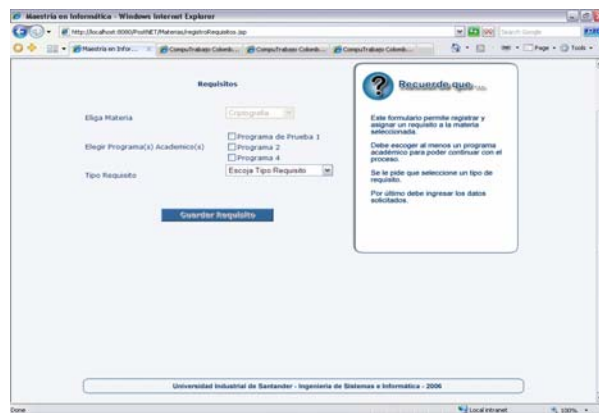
Maestria en Informática - Windows Internet Explorer

http://localhost:8080/PostNET/Materias/registroRequisitos.jsp

Search Google

Maestria en Infor...

CompuTrabajo Colomb...

CompuTrabajo Colomb...

CompuTrabajo Colomb...

Page

Tools

Requisitos

Eliga Materia

Criptografia

Elegir Programa(s) Academico(s)

Programa de Prueba 1

Programa 2

Programa 4

Tipo Requisito

Escoja Tipo Requisito

Guardar Requisito

Recuerde que...

Este formulario permite registrar y asignar un requisito a la materia seleccionada.

Debe escoger al menos un programa académico para poder continuar con el proceso.

Se le pide que seleccione un tipo de requisito.

Por último debe ingresar los datos solicitados.

Universidad Industrial de Santander - Ingeniería de Sistemas e Informática - 2006

Done

Local intranet

100%